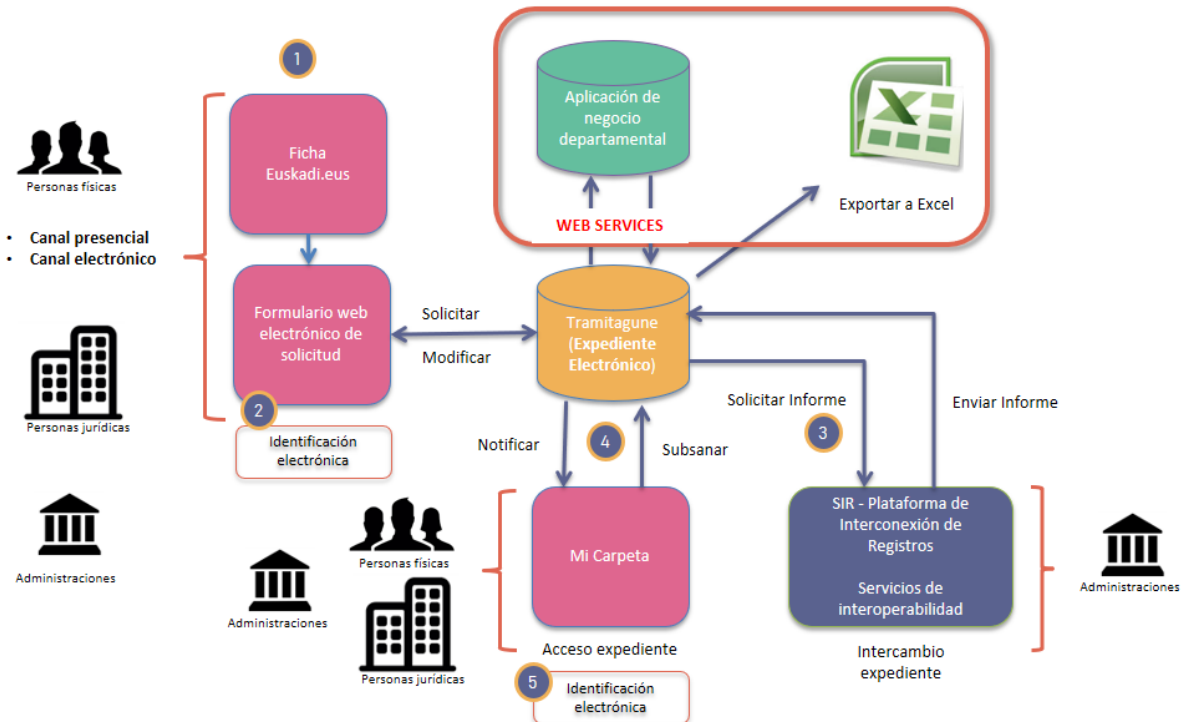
1

Personas físicas

- Canal presencial
- Canal electrónico

Personas jurídicas

Administraciones

Ficha Euskadi.eus

Formulario web electrónico de solicitud

2

Identificación electrónica

Aplicación de negocio departamental

WEB SERVICES

Exportar a Excel

Solicitar

Modificar

Tramitagune (Expediente Electrónico)

Solicitar Informe

Enviar Informe

3

Notificar

4

Subsanar

Personas físicas

Administraciones

Personas jurídicas

Mi Carpeta

Acceso expediente

5

Identificación electrónica

SIR - Plataforma de Interconexión de Registros

Servicios de interoperabilidad

Intercambio expediente

Administraciones